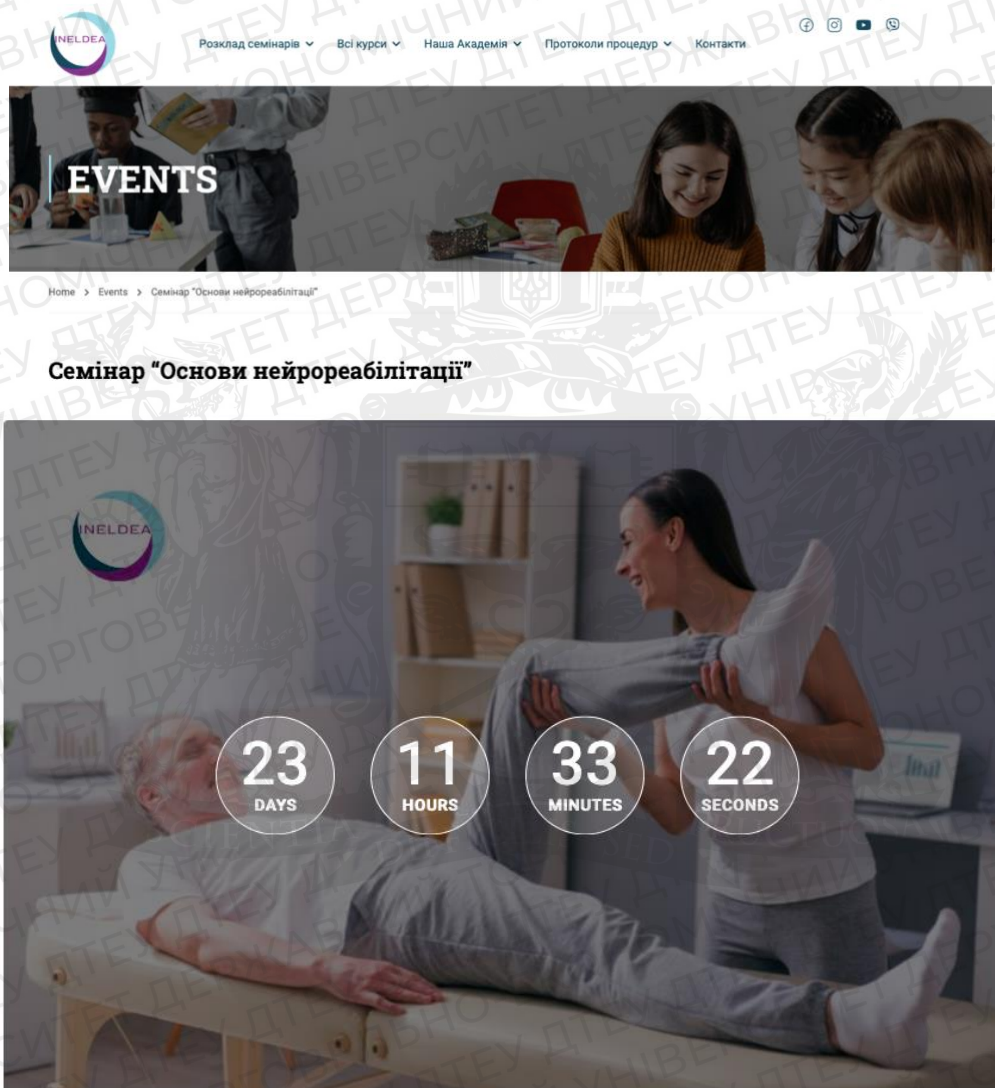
INELDEA

Розклад семінарів ⌄ Всі курси ⌄ Наша Академія ⌄ Протоколи процедур ⌄ Контакти

EVENTS

Home > Events > Семінар "Основи нейрореабілітації"

Семінар “Основи нейрореабілітації”

INELDEA

23 DAYS
11 HOURS
33 MINUTES
22 SECONDS

ДЕРЖАВНИЙ ТОРГОВЕЛЬНО-ЕКОНОМІЧНИЙ УНІВЕРСИТЕТ ДТЕУ